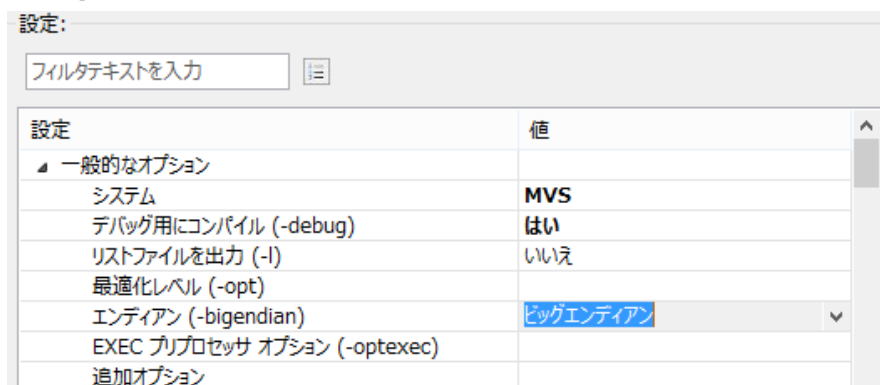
設定:

フィルタテキストを入力

| 設定 | 値 |
|---|---|
| ◢ 一般的なオプション | |
| システム | MVS |
| デバッグ用にコンパイル (-debug) | はい |
| リストファイルを出力 (-l) | いいえ |
| 最適化レベル (-opt) | |
| エンディアン (-bigendian) | ビッグエンディアン |
| EXEC プリプロセッサ オプション (-optexec) | |
| 追加オプション | |